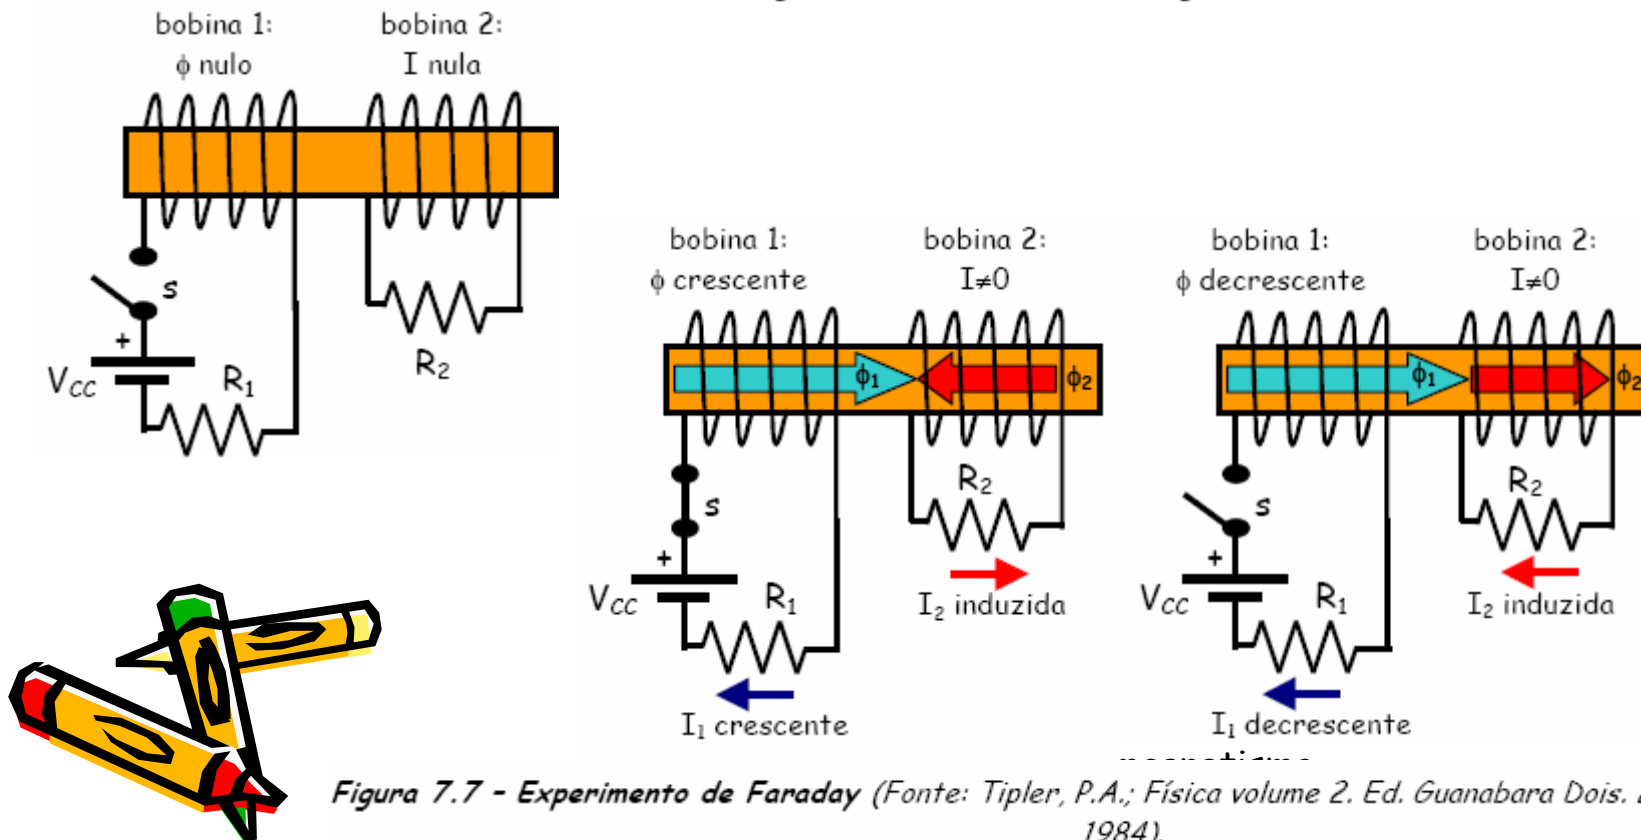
bobina 1: $\phi$ nulo

bobina 2: I nula

s

+

$V_{CC}$

$R_1$

$R_2$

bobina 1: $\phi$ crescente

bobina 2: $I \neq 0$

$\phi_1$

$\phi_2$

s

+

$V_{CC}$

$R_1$

$R_2$

$I_2$ induzida

$I_1$ crescente

bobina 1: $\phi$ decrescente

bobina 2: $I \neq 0$

$\phi_1$

$\phi_2$

s

+

$V_{CC}$

$R_1$

$R_2$

$I_2$ induzida

$I_1$ decrescente

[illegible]

Figura 7.7 - Experimento de Faraday (Fonte: Tipler, P.A.; Física volume 2. Ed. Guanabara Dois. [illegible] 1984).